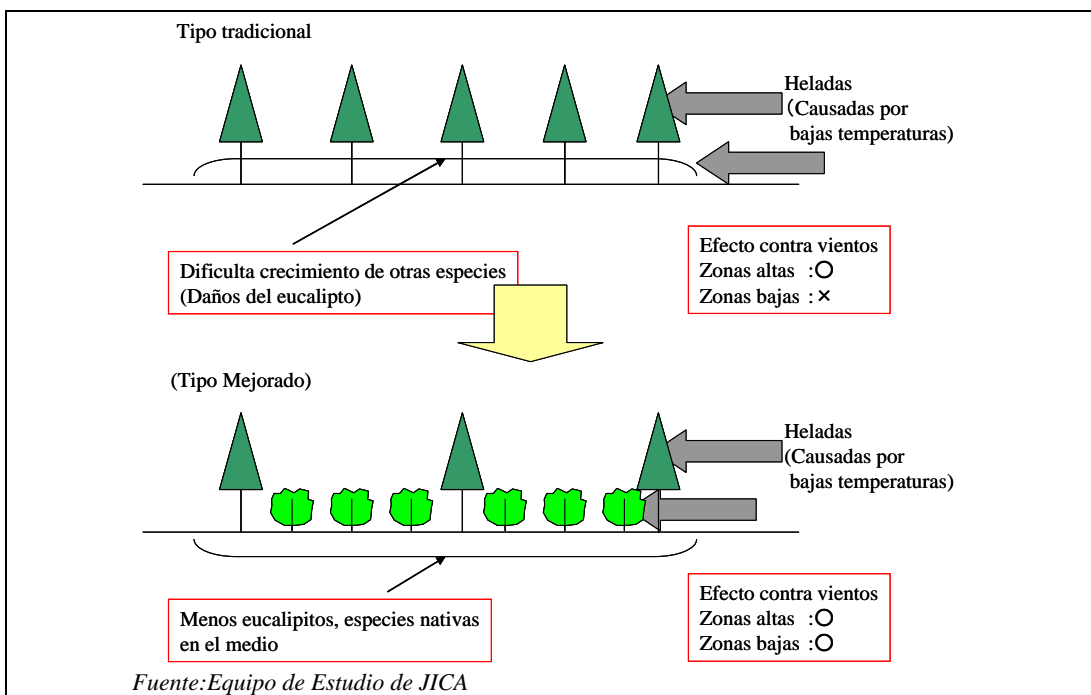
Tipo tradicional

Heladas
(Causadas por bajas temperaturas)

Dificulta crecimiento de otras especies
(Daños del eucalipto)

Efecto contra vientos
Zonas altas :○
Zonas bajas : ×

(Tipo Mejorado)

Heladas
(Causadas por bajas temperaturas)

Menos eucalipitos, especies nativas en el medio

Efecto contra vientos
Zonas altas :○
Zonas bajas :○

Fuente:Equipo de Estudio de JICA